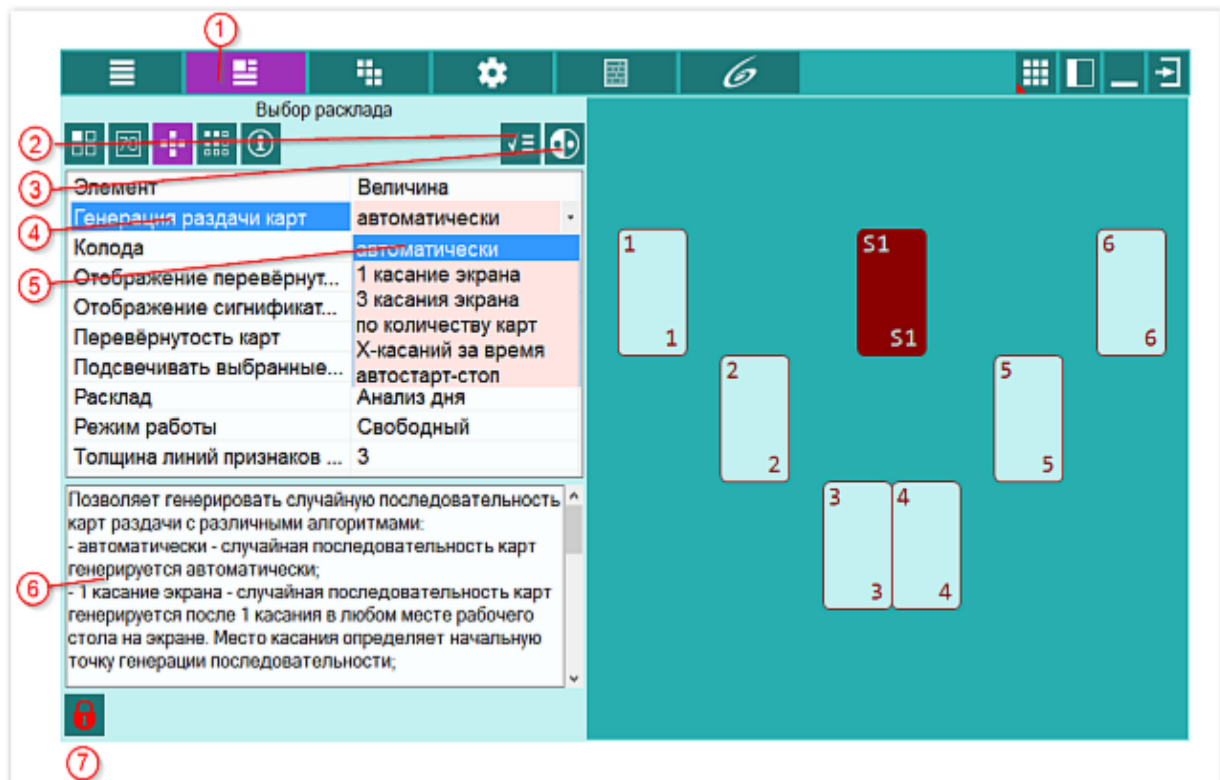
1

Выбор расклада

2

3

4

5

| Элемент | Величина |
|---|---|
| Генерация раздачи карт | автоматически |
| Колода | автоматически |
| Отображение перевёрнут... | 1 касание экрана |
| Отображение сигнификат... | 3 касания экрана |
| Перевёрнутость карт | по количеству карт |
| Подсвечивать выбранные... | Х-касаний за время |
| | автостарт-стоп |
| Расклад | Анализ дня |
| Режим работы | Свободный |
| Толщина линий признаков ... | 3 |

Позволяет генерировать случайную последовательность карт раздачи с различными алгоритмами:
- автоматически - случайная последовательность карт генерируется автоматически;
- 1 касание экрана - случайная последовательность карт генерируется после 1 касания в любом месте рабочего стола на экране. Место касания определяет начальную точку генерации последовательности;

6

7

1
1

S1
S1

6
6

2
2

5
5

3
3

4
4